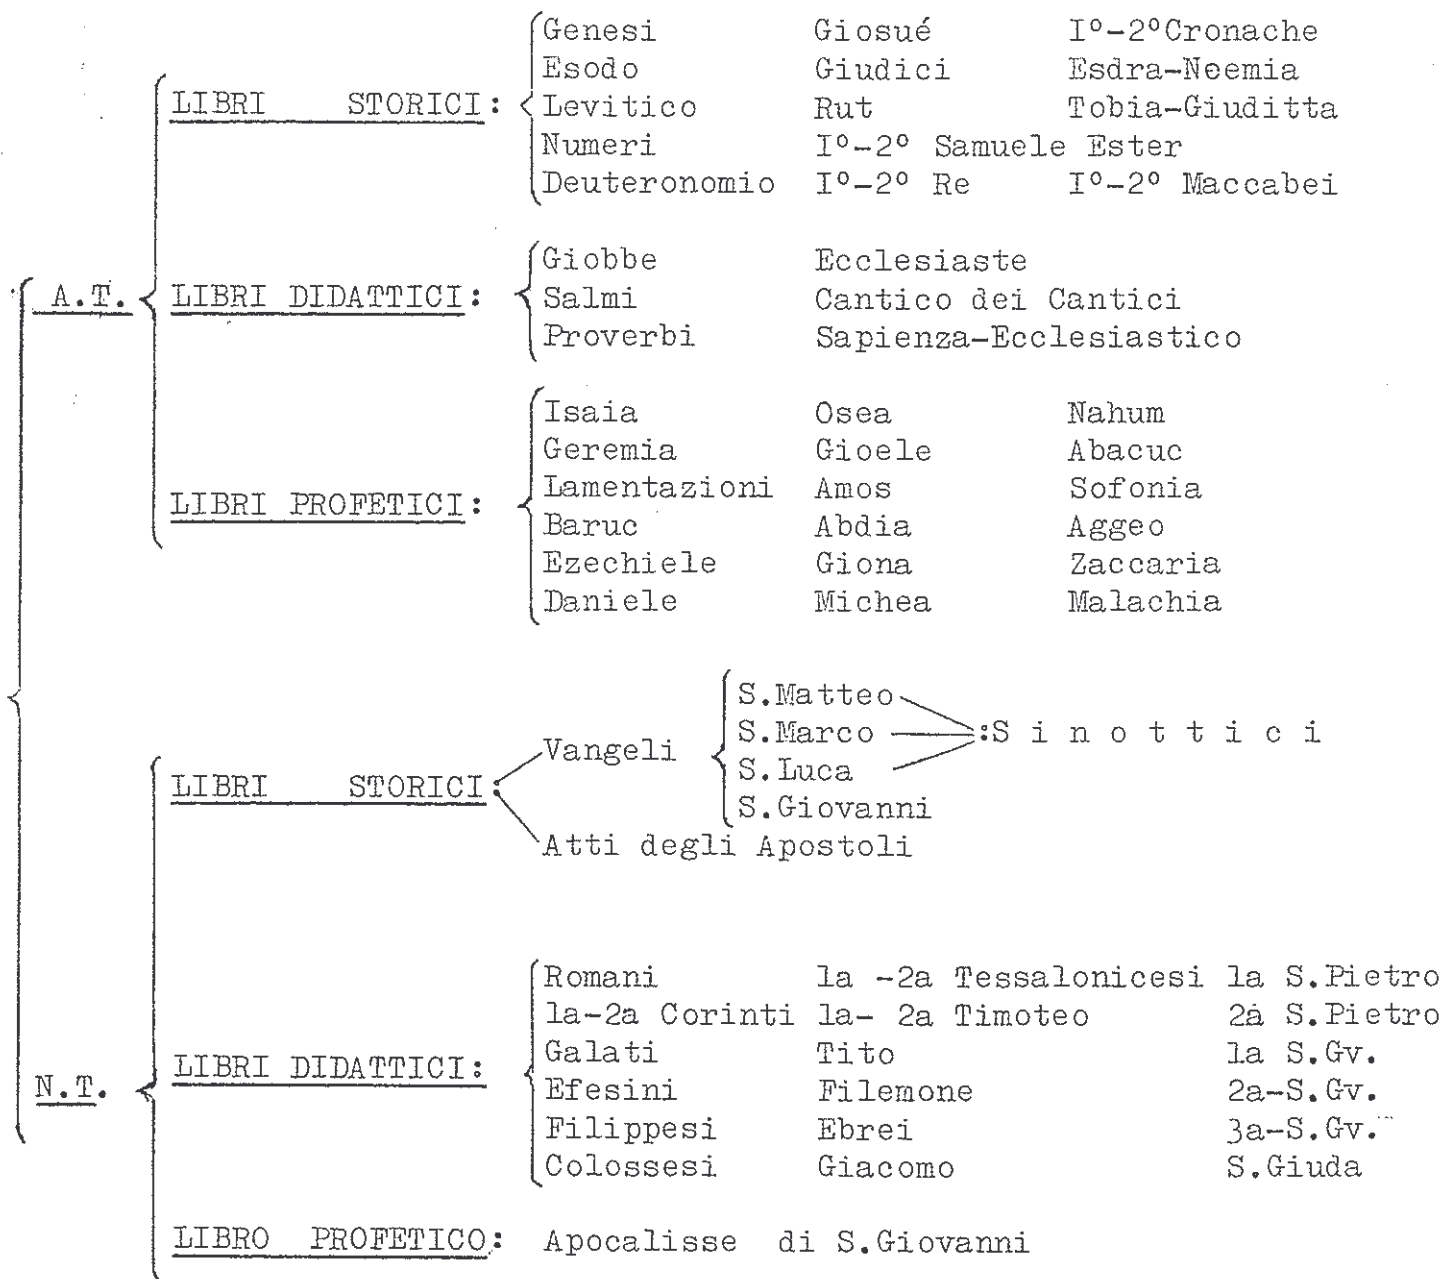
A.T.

LIBRI STORICI:
Genesi Giosué I°-2°Cronache
Esodo Giudici Esdra-Neemia
Levitico Rut Tobia-Giuditta
Numeri I°-2° Samuele Ester
Deuteronomio I°-2° Re I°-2° Maccabei

LIBRI DIDATTICI:
Giobbe Ecclesiaste
Salmi Cantico dei Cantici
Proverbi Sapienza-Ecclesiastico

LIBRI PROFETICI:
Isaia Osea Nahum
Geremia Gioele Abacuc
Lamentazioni Amos Sofonia
Baruc Abdia Aggeo
Ezechiele Giona Zaccaria
Daniele Michea Malachia

N.T.

LIBRI STORICI:
Vangeli
S.Matteo
S.Marco
S.Luca
S.Giovanni
:S i n o t t i c i
Atti degli Apostoli

LIBRI DIDATTICI:
Romani 1a -2a Tessalonicesi 1a S.Pietro
1a-2a Corinti 1a- 2a Timoteo 2à S.Pietro
Galati Tito 1a S.Gv.
Efesini Filemone 2a-S.Gv.
Filippesi Ebrei 3a-S.Gv.
Colossesi Giacomo S.Giuda

LIBRO PROFETICO: Apocalisse di S.Giovanni